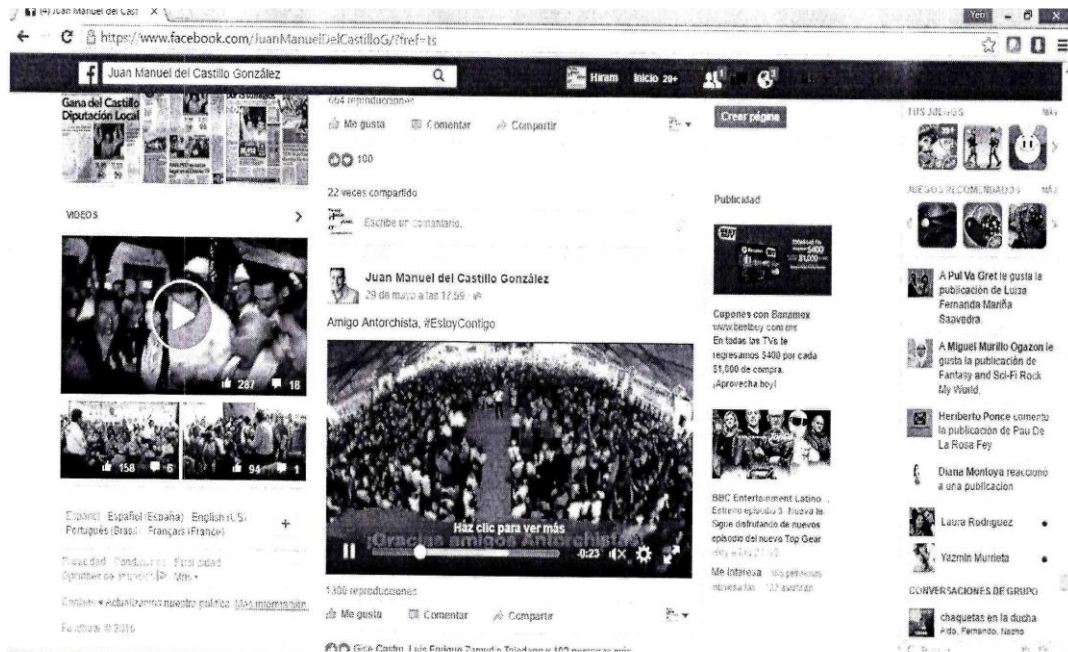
(4) Juan Manuel del Cast ×

https://www.facebook.com/JuanManuelDelCastilloG/?fref=ts

Juan Manuel del Castillo González

Hiram Inicio 20+

Gana del Castillo Diputación Local

664 reproducciones

Me gusta Comentar Compartir

100

22 veces compartido

Escribe un comentario...

VIDEOS

287 18

158 6 94 1

Juan Manuel del Castillo González
29 de mayo a las 17:59

Amigo Antorchista, #EstoyContigo

Haz clic para ver más

¡Gracias amigos Antorchistas!

-0:23

1300 reproducciones

Me gusta Comentar Compartir

Gice Castro, Luis Enrique Zamudio Toledano y 102 personas más

Español · Español (España) · English (US) · Português (Brasil) · Français (France)

Privacidad · Condiciones · Publicidad · Opciones de anuncios · Más

Cookies · Actualizamos nuestra política. Más información.

Facebook © 2016

Crear página

Publicidad

Cupones con Banamex
www.bestbuy.com.mx
En todas las TVs te regresamos $400 por cada $1,000 de compra. ¡Aprovecha hoy!

BBC Entertainment Latino
Estreno episodio 3. Nueva temporada. Sigue disfrutando de nuevos episodio del nuevo Top Gear
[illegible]

Me interesa · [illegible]

TUS JUEGOS

JUEGOS RECOMENDADOS

A Pul Va Gret le gusta la publicación de Luisa Fernanda Mariña Saavedra.

A Miguel Murillo Ogazon le gusta la publicación de Fantasy and Sci-Fi Rock My World.

Heriberto Ponce comentó la publicación de Pau De La Rosa Fey

Diana Montoya reaccionó a una publicación

Laura Rodriguez

Yazmin Murrieta

CONVERSACIONES DE GRUPO

chaquetas en la ducha
Ardo, Fernando, Nacho